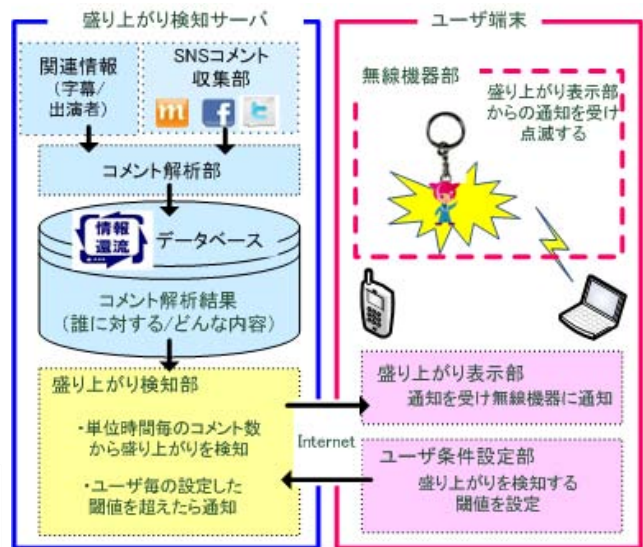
盛り上がり検知サーバ

関連情報
(字幕/出演者)

SNSコメント収集部

m

f

コメント解析部

情報還流

データベース

コメント解析結果
(誰に対する/どんな内容)

盛り上がり検知部

・単位時間毎のコメント数から盛り上がりを検知

・ユーザ毎の設定した閾値を超えたら通知

Internet

ユーザ端末

無線機器部

盛り上がり表示部からの通知を受け点滅する

盛り上がり表示部
通知を受け無線機器に通知

ユーザ条件設定部
盛り上がりを検知する閾値を設定